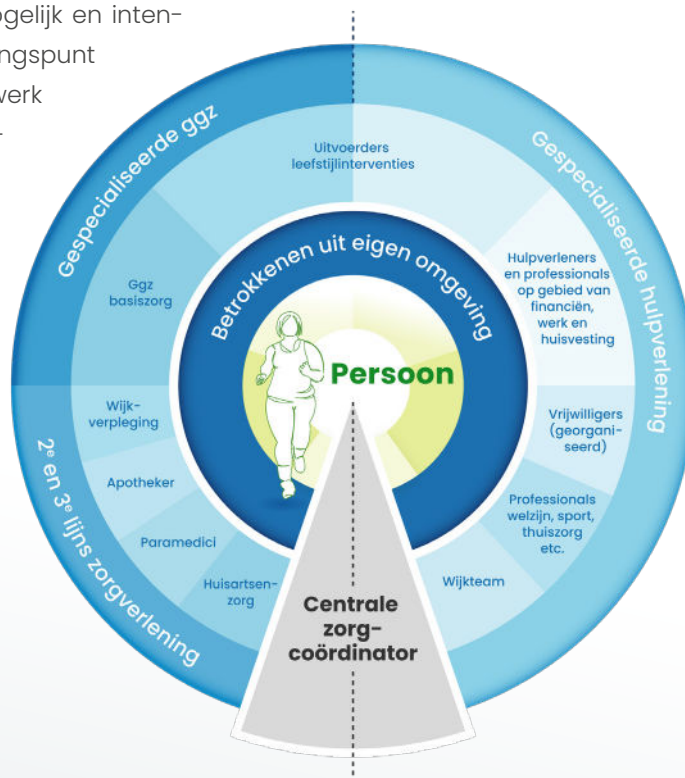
ogelijk en inten-
ngspunt
werk

Gespecialiseerde ggz

Uitvoerders leefstijlinterventies

Gespecialiseerde hulpverlening

Betrokkenen uit eigen omgeving

Ggz basiszorg

Hulpverleners en professionals op gebied van financiën, werk en huisvesting

Persoon

Wijk-verpleging

Vrijwilligers (georgani-seerd)

2$^e$ en 3$^e$ lijns zorgverlening

Apotheker

Professionals welzijn, sport, thuiszorg etc.

Paramedici

Huisartsen-zorg

Wijkteam

Centrale zorg-coördinator